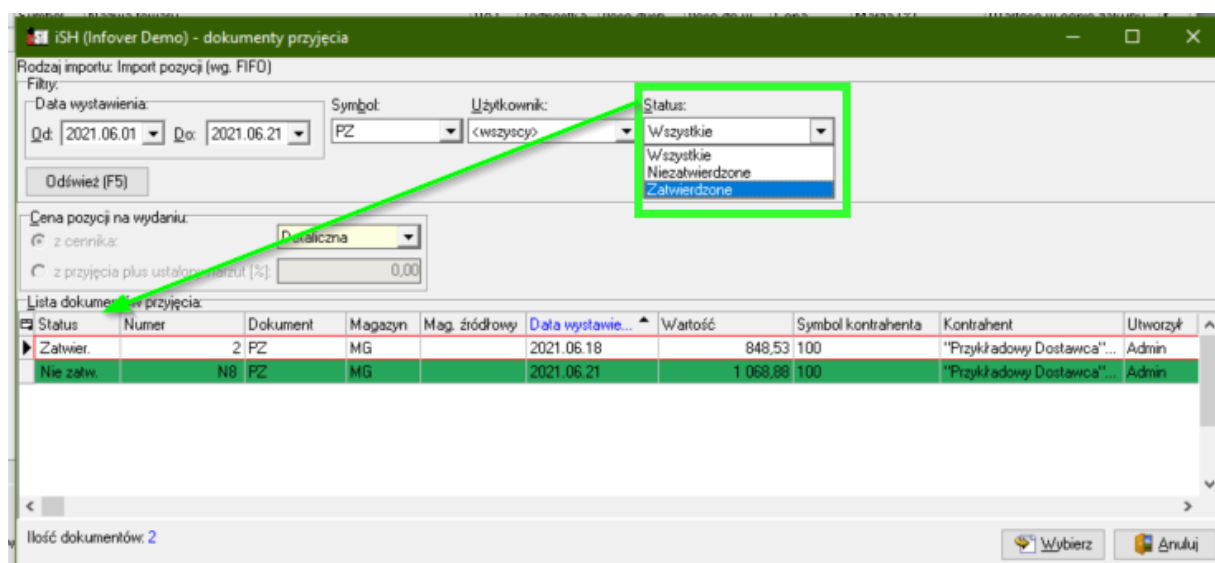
iSH (Infover Demo) - dokumenty przyjęcia

Rodzaj importu: Import pozycji (wg. FIFO)

Filtry:

Data wystawienia:

Od: 2021.06.01 Do: 2021.06.21

Symbol: PZ

Użytkownik: <wszyscy>

Status: Wszystkie

Wszystkie
Niezatwierdzone
Zatwierdzone

Odśwież (F5)

Cena pozycji na wydaniu:

z cennika: Detaliczna

z przyjęcia plus ustalony narzut [%]: 0,00

Lista dokumentów przyjęcia:

| Status | Numer | Dokument | Magazyn | Mag. źródłowy | Data wystawie... | Wartość | Symbol kontrahenta | Kontrahent | Utworzył |
|---|---|---|---|---|---|---|---|---|---|
| Zatwier. | 2 | PZ | MG | | 2021.06.18 | 848,53 | 100 | "Przykładowy Dostawca"... | Admin |
| Nie zatw. | N8 | PZ | MG | | 2021.06.21 | 1 068,88 | 100 | "Przykładowy Dostawca"... | Admin |

Ilość dokumentów: 2

Wybierz

Anuluj